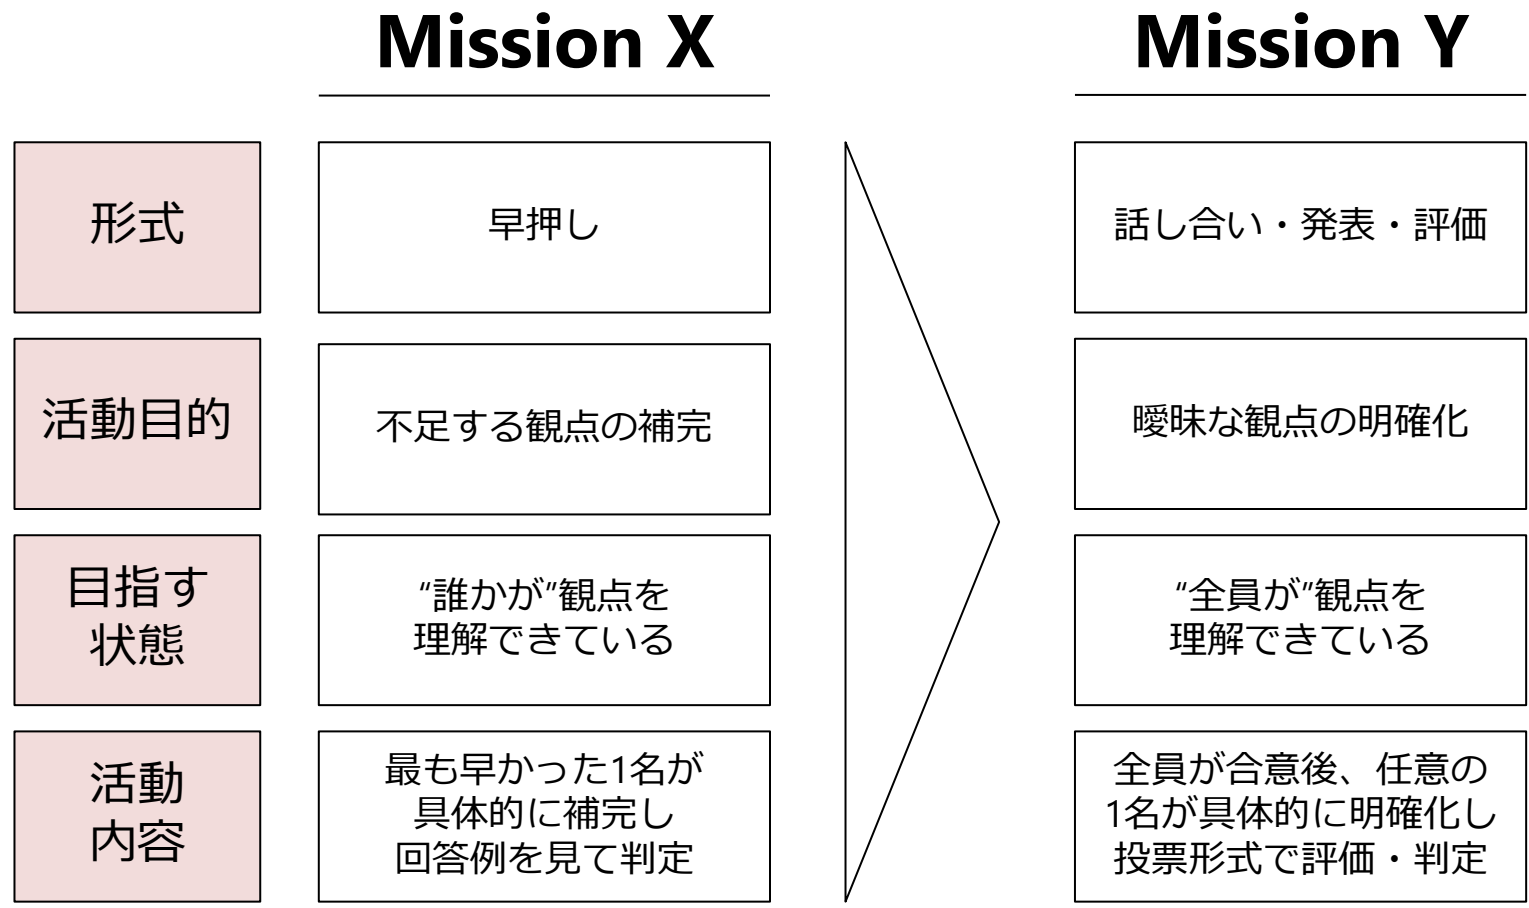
| | Mission X | Mission Y |
|---|---|---|
| 形式 | 早押し | 話し合い・発表・評価 |
| 活動目的 | 不足する観点の補完 | 曖昧な観点の明確化 |
| 目指す状態 | “誰かが”観点を理解できている | “全員が”観点を理解できている |
| 活動内容 | 最も早かった1名が具体的に補完し回答例を見て判定 | 全員が合意後、任意の1名が具体的に明確化し投票形式で評価・判定 |